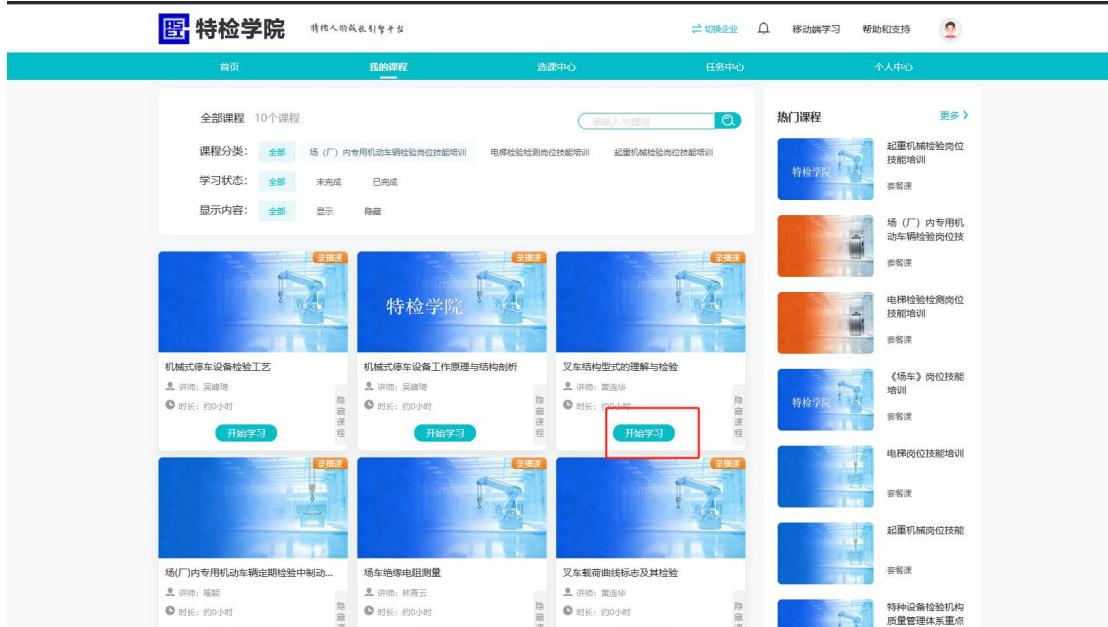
特检学院 特检人的成长引擎平台

切换企业 移动端学习 帮助和支持

首页 我的课程 选课中心 任务中心 个人中心

全部课程 10个课程

请输入关键词

课程分类： 全部 场（厂）内专用机动车辆检验岗位技能培训 电梯检验检测岗位技能培训 起重机械检验岗位技能培训

学习状态： 全部 未完成 已完成

显示内容： 全部 显示 隐藏

录播课

机械式停车设备检验工艺
讲师：吴峰琦
时长：约0小时
隐藏课程
开始学习

录播课
特检学院
机械式停车设备工作原理与结构剖析
讲师：吴峰琦
时长：约0小时
隐藏课程
开始学习

录播课
叉车结构型式的理解与检验
讲师：黄连华
时长：约0小时
隐藏课程
开始学习

录播课
场(厂)内专用机动车辆定期检验中制动...
讲师：喻颖
时长：约0小时
隐藏课程

录播课
场车绝缘电阻测量
讲师：林青云
时长：约0小时
隐藏课程

录播课
叉车载荷曲线标志及其检验
讲师：黄连华
时长：约0小时
隐藏课程

热门课程 更多

特检学院
起重机械检验岗位技能培训
套餐课

场（厂）内专用机动车辆检验岗位技
套餐课

电梯检验检测岗位技能培训
套餐课

特检学院
《场车》岗位技能培训
套餐课

电梯岗位技能培训
套餐课

起重机械岗位技能
套餐课

特种设备检验机构质量管理体系重点